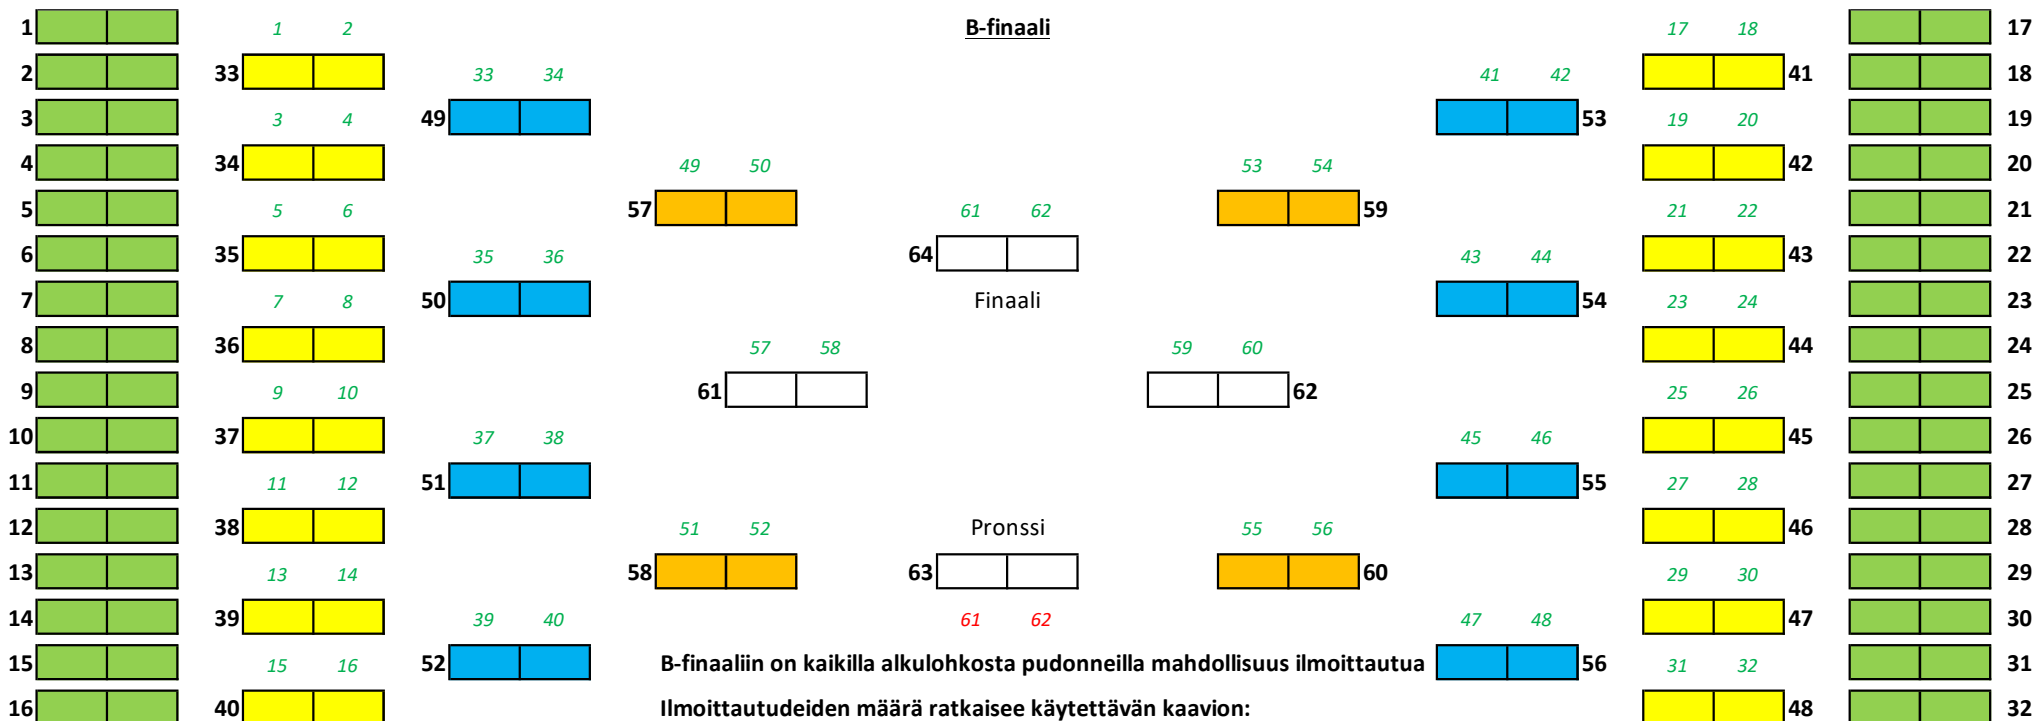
B-finaali

1
2
3
4
5
6
7
8
9
10
11
12
13
14
15
16

1 2
33
3 4
34
5 6
35
7 8
36
9 10
37
11 12
38
13 14
39
15 16
40

33 34
49
35 36
50
37 38
51
39 40
52

49 50
57
57 58
61
51 52
58

61 62
64
Finaali
Pronssi
63
61 62

53 54
59
59 60
62
55 56
60

41 42
53
43 44
54
45 46
55
47 48
56

17 18
41
19 20
42
21 22
43
23 24
44
25 26
45
27 28
46
29 30
47
31 32
48

17
18
19
20
21
22
23
24
25
26
27
28
29
30
31
32

B-finaaliin on kaikilla alkulohkosta pudonneilla mahdollisuus ilmoittautua

Ilmoittautudeiden määrä ratkaisee käytettävän kaavion: